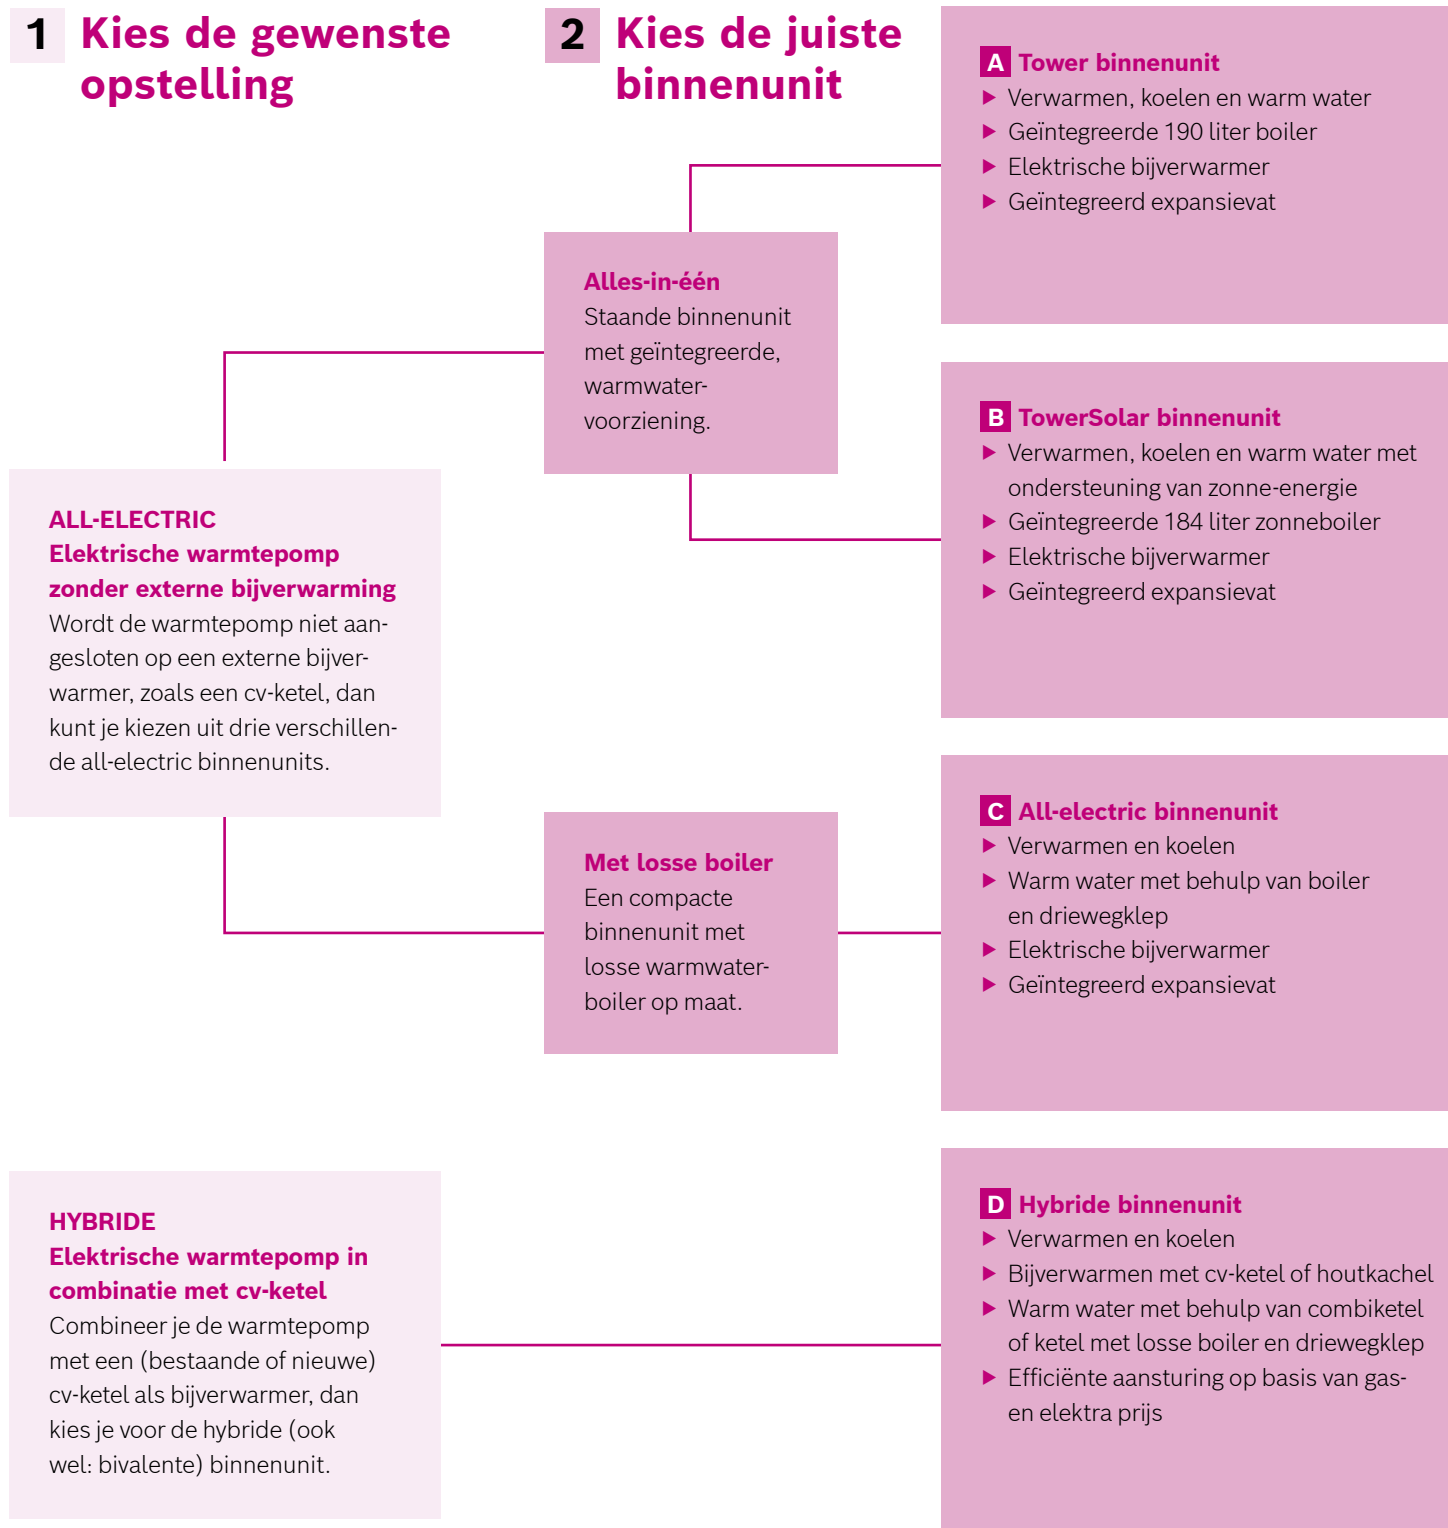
1 Kies de gewenste opstelling

2 Kies de juiste binnenunit

A Tower binnenunit
▶ Verwarmen, koelen en warm water
▶ Geïntegreerde 190 liter boiler
▶ Elektrische bijverwarmer
▶ Geïntegreerd expansievat

Alles-in-één
Staande binnenunit met geïntegreerde, warmwatervoorziening.

B TowerSolar binnenunit
▶ Verwarmen, koelen en warm water met ondersteuning van zonne-energie
▶ Geïntegreerde 184 liter zonneboiler
▶ Elektrische bijverwarmer
▶ Geïntegreerd expansievat

ALL-ELECTRIC
Elektrische warmtepomp zonder externe bijverwarming
Wordt de warmtepomp niet aangesloten op een externe bijverwarmer, zoals een cv-ketel, dan kunt je kiezen uit drie verschillende all-electric binnenunits.

C All-electric binnenunit
▶ Verwarmen en koelen
▶ Warm water met behulp van boiler en driewegklep
▶ Elektrische bijverwarmer
▶ Geïntegreerd expansievat

Met losse boiler
Een compacte binnenunit met losse warmwaterboiler op maat.

HYBRIDE
Elektrische warmtepomp in combinatie met cv-ketel
Combineer je de warmtepomp met een (bestaande of nieuwe) cv-ketel als bijverwarmer, dan kies je voor de hybride (ook wel: bivalente) binnenunit.

D Hybride binnenunit
▶ Verwarmen en koelen
▶ Bijverwarmen met cv-ketel of houtkachel
▶ Warm water met behulp van combiketel of ketel met losse boiler en driewegklep
▶ Efficiënte aansturing op basis van gas- en elektra prijs